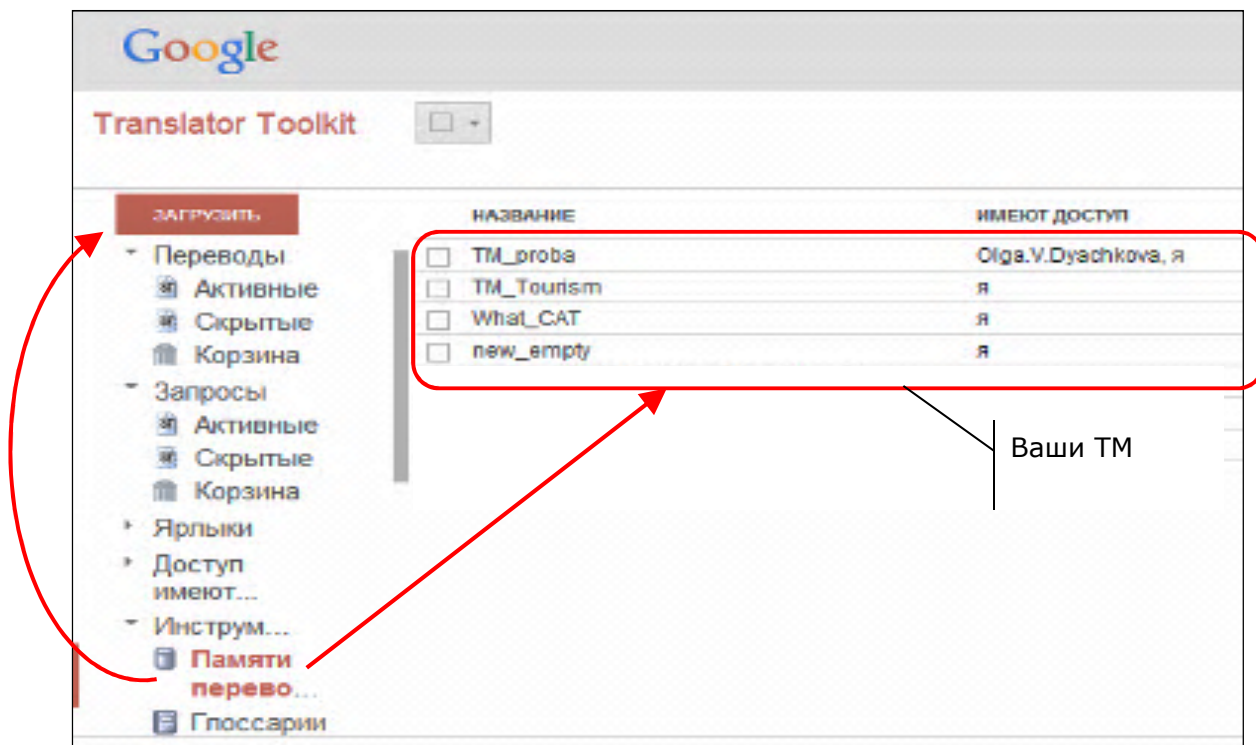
Google

Translator Toolkit

ЗАГРУЗИТЬ

Переводы
Активные
Скрытые
Корзина
Запросы
Активные
Скрытые
Корзина
Ярлыки
Доступ имеют...
Инструм...
Памяти перево...
Глоссарии

| НАЗВАНИЕ | ИМЕЮТ ДОСТУП |
|---|---|
| TM_proba | Olga.V.Dyachkova, я |
| TM_Tourism | я |
| What_CAT | я |
| new_empty | я |

Ваши ТМ